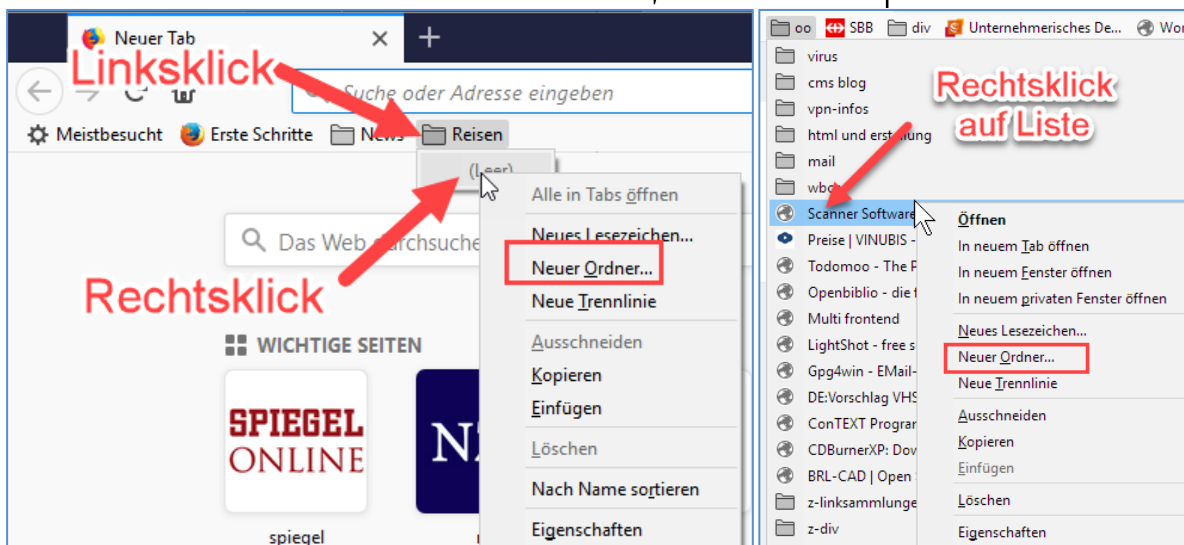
Neuer Tab

Linksklick

Suche oder Adresse eingeben

Meistbesucht Erste Schritte News Reisen

(Leer)

Alle in Tabs öffnen

Neues Lesezeichen...

Neuer Ordner...

Neue Trennlinie

Ausschneiden

Kopieren

Einfügen

Löschen

Nach Name sortieren

Eigenschaften

Das Web durchsuche

Rechtsklick

WICHTIGE SEITEN

SPIEGEL ONLINE

spiegel

oo SBB div Unternehmerisches De... Wo

virus

cms blog

vpn-infos

html und erstellung

mail

wbd

Rechtsklick auf Liste

Scanner Software

Preise | VINUBIS -

Todomoo - The P

Openbiblio - die f

Multi frontend

LightShot - free s

Gpg4win - EMail-

DE:Vorschlag VHS

ConTEXT Progran

CDBurnerXP: Dov

BRL-CAD | Open s

z-linksammlunge

z-div

Öffnen

In neuem Tab öffnen

In neuem Fenster öffnen

In neuem privaten Fenster öffnen

Neues Lesezeichen...

Neuer Ordner...

Neue Trennlinie

Ausschneiden

Kopieren

Einfügen

Löschen

Eigenschaften